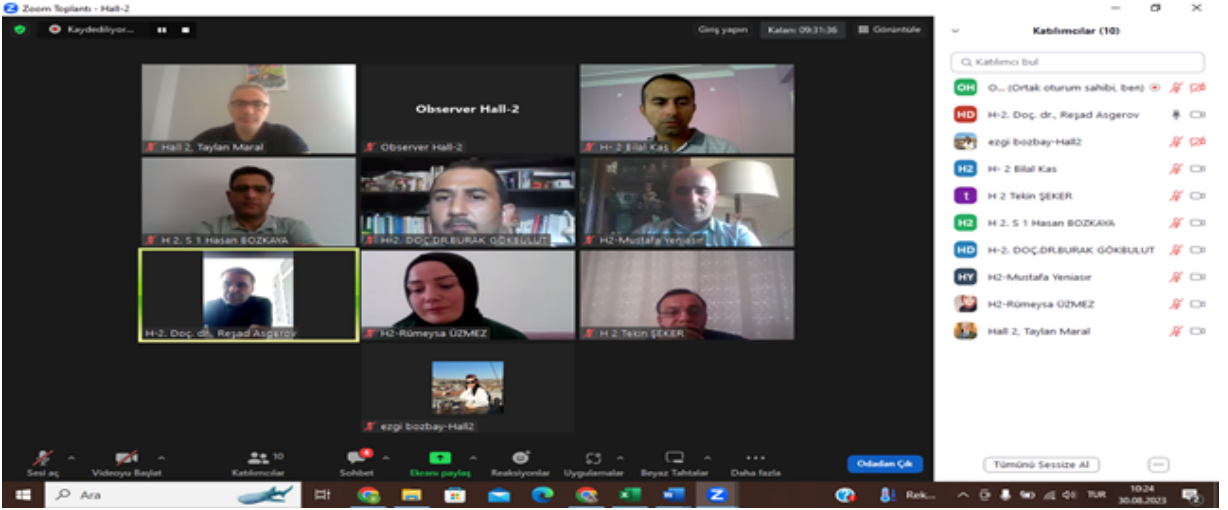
Zoom Toplantı - Hall-2

Kaydediliyor...

Giriş yapın Kalan: 00:31:36 Görüntüle

Hall 2, Taylan Maral

Observer Hall-2

Observer Hall-2

H- 2 Bilal Kas

H 2. S 1 Hasan BOZKAYA

H2- DOÇ.DR.BURAK GÖKBULUT

H2-Mustafa Yeniasır

H-2. Doç. dr. Reşad Asgerov

H2-Rümeysa ÜZMEZ

H 2 Tekin ŞEKER

ezgi bozbay-Hall2

Sesi aç Videoyu Başlat Katılımcılar 10 Sohbet Ekranı paylaş Reaksiyonlar Uygulamalar Beyaz Tahtalar Daha fazla Odadan Çık

Katılımcılar (10)

Katılımcı bul

OH O... (Ortak oturum sahibi, ben)

HD H-2. Doç. dr. Reşad Asgerov

ezgi bozbay-Hall2

H2 H- 2 Bilal Kas

t H 2 Tekin ŞEKER

H2 H 2. S 1 Hasan BOZKAYA

HD H-2. DOÇ.DR.BURAK GÖKBULUT

HY H2-Mustafa Yeniasır

H2-Rümeysa ÜZMEZ

Hall 2, Taylan Maral

Tümünü Sessize Al

Ara

Rek...

TUR 10:24 30.08.2023